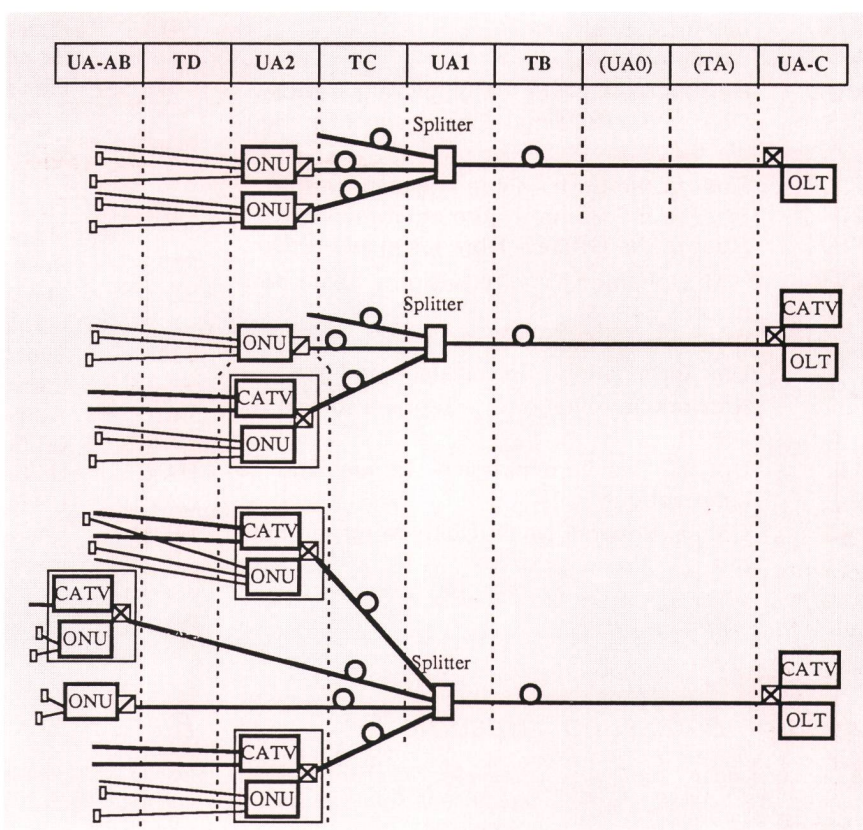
| UA-AB | TD | UA2 | TC | UA1 | TB | (UA0) | (TA) | UA-C |
|---|---|---|---|---|---|---|---|---|

Splitter
ONU
ONU
OLT

Splitter
ONU
CATV
ONU
CATV
OLT

CATV
ONU
CATV
ONU
Splitter
ONU
CATV
ONU
CATV
OLT